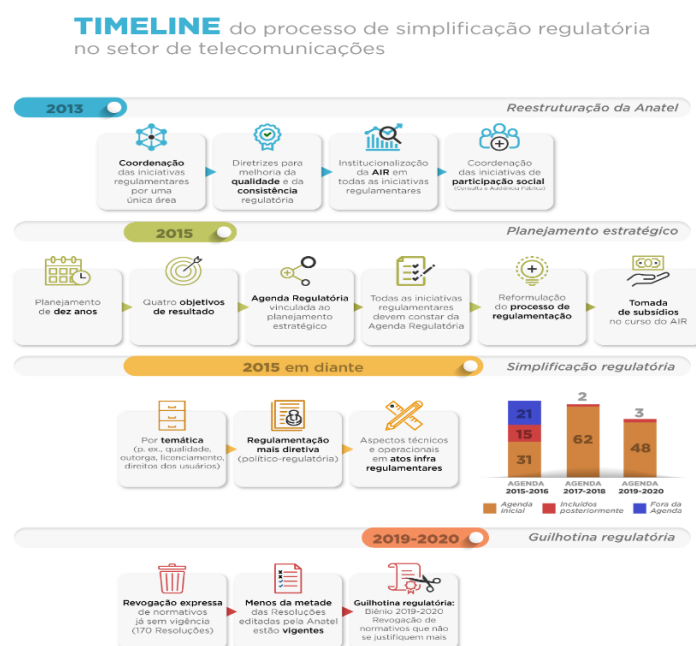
TIMELINE do processo de simplificação regulatória no setor de telecomunicações

2013

Reestruturação da Anatel

Coordenação das iniciativas regulamentares por uma única área

Diretrizes para melhoria da qualidade e da consistência regulatória

Institucionalização da AIR em todas as iniciativas regulamentares

Coordenação das iniciativas de participação social (Consulta e Audiência Pública)

2015

Planejamento estratégico

Planejamento de dez anos

Quatro objetivos de resultado

Agenda Regulatória vinculada ao planejamento estratégico

Todas as iniciativas regulamentares devem constar da Agenda Regulatória

Reformulação do processo de regulamentação

Tomada de subsídios no curso do AIR

2015 em diante

Simplificação regulatória

Por temática (p. ex., qualidade, outorga, licenciamento, direitos dos usuários)

Regulamentação mais diretiva (político-regulatória)

Aspectos técnicos e operacionais em atos infra regulamentares

| | AGENDA 2015-2016 | AGENDA 2017-2018 | AGENDA 2019-2020 |
|---|---|---|---|
| Fora da Agenda | 21 | | |
| Incluídos posteriormente | 15 | 2 | 3 |
| Agenda inicial | 31 | 62 | 48 |

Agenda inicial
Incluídos posteriormente
Fora da Agenda

2019-2020

Guilhotina regulatória

Revogação expressa de normativos já sem vigência (170 Resoluções)

Menos da metade das Resoluções editadas pela Anatel estão vigentes

Guilhotina regulatória: Biênio 2019-2020 Revogação de normativos que não se justifiquem mais